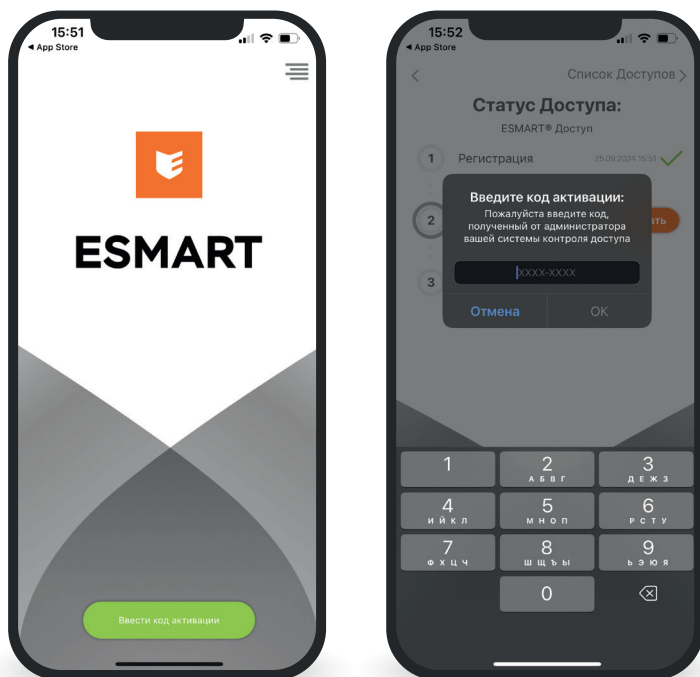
15:51
◂ App Store

ESMART

Ввести код активации

15:52
◂ App Store

Список Доступов

Статус Доступа:
ESMART® Доступ

1 Регистрация 25.09.2024 15:51

2 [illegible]ить

3

Введите код активации:
Пожалуйста введите код, полученный от администратора вашей системы контроля доступа

XXXX-XXXX

Отмена OK

1
2 АБВГ
3 ДЕЖЗ
4 ИЙКЛ
5 МНОП
6 РСТУ
7 ФХЦЧ
8 ШЩЪЫ
9 ЬЭЮЯ
0